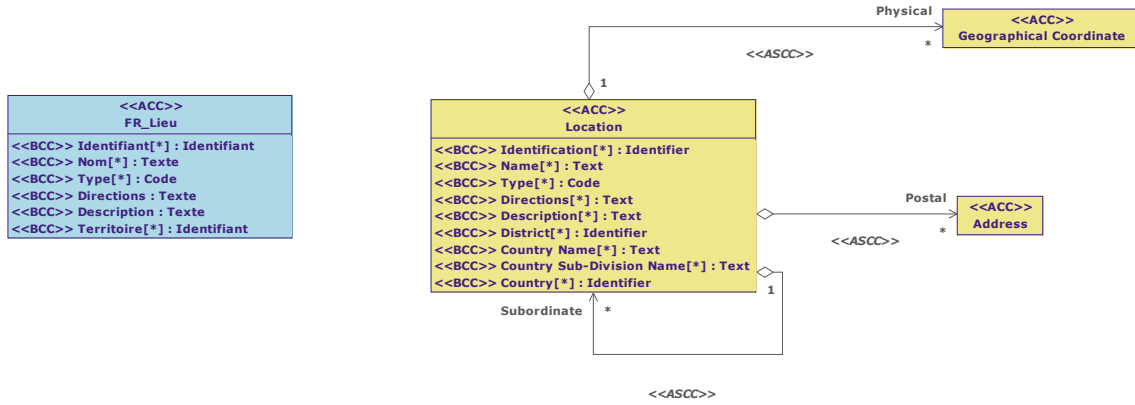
<<ACC>>
FR_Lieu
<<BCC>> Identifiant[*] : Identifiant
<<BCC>> Nom[*] : Texte
<<BCC>> Type[*] : Code
<<BCC>> Directions : Texte
<<BCC>> Description : Texte
<<BCC>> Territoire[*] : Identifiant

Physical
<<ACC>>
Geographical Coordinate
*
<<ASCC>>
1

<<ACC>>
Location
<<BCC>> Identification[*] : Identifier
<<BCC>> Name[*] : Text
<<BCC>> Type[*] : Code
<<BCC>> Directions[*] : Text
<<BCC>> Description[*] : Text
<<BCC>> District[*] : Identifier
<<BCC>> Country Name[*] : Text
<<BCC>> Country Sub-Division Name[*] : Text
<<BCC>> Country[*] : Identifier

Postal
<<ACC>>
Address
*
<<ASCC>>

1
Subordinate
*

<<ASCC>>